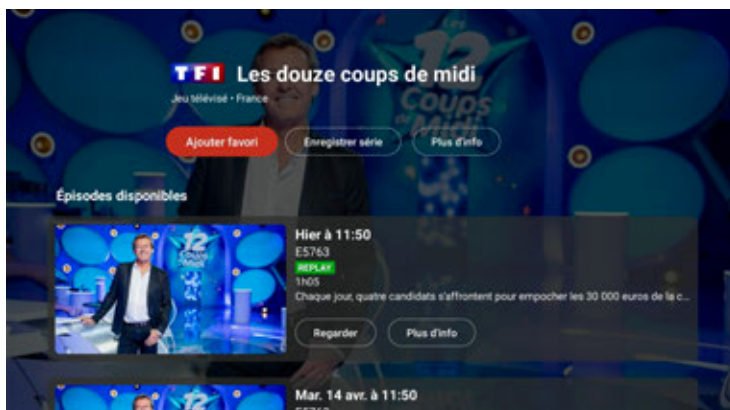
TF1 Les douze coups de midi
Jeu télévisé • France

Ajouter favori
Enregistrer série
Plus d'info

Épisodes disponibles

12 Coups de Midi

Hier à 11:50
E5763
REPLAY
1h05
Chaque jour, quatre candidats s'affrontent pour empocher les 30 000 euros de la c...

Regarder
Plus d'info

Mar. 14 avr. à 11:50
E5762